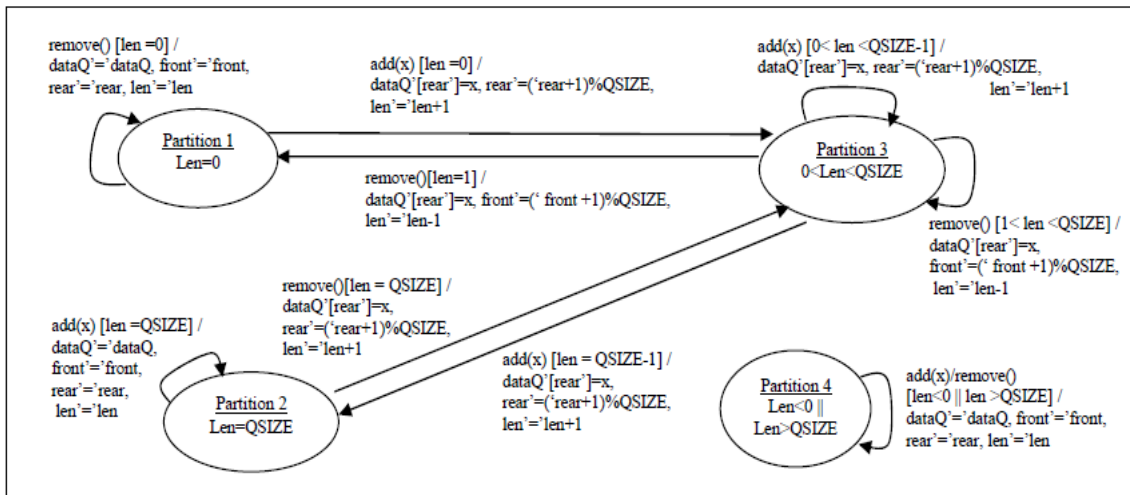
remove() [len =0] /
dataQ'='dataQ, front'='front,
rear'='rear, len'='len

Partition 1
Len=0

add(x) [len =0] /
dataQ'[rear']=x, rear'=('rear+1)%QSIZE,
len'='len+1

remove()[len=1] /
dataQ'[rear']=x, front'=(' front +1)%QSIZE,
len'='len-1

add(x) [0< len <QSIZE-1] /
dataQ'[rear']=x, rear'=('rear+1)%QSIZE,
len'='len+1

Partition 3
0<Len<QSIZE

remove() [1< len <QSIZE] /
dataQ'[rear']=x,
front'=(' front +1)%QSIZE,
len'='len-1

remove()[len = QSIZE] /
dataQ'[rear']=x,
rear'=('rear+1)%QSIZE,
len'='len+1

add(x) [len =QSIZE] /
dataQ'='dataQ,
front'='front,
rear'='rear,
len'='len

Partition 2
Len=QSIZE

add(x) [len = QSIZE-1] /
dataQ'[rear']=x,
rear'=('rear+1)%QSIZE,
len'='len+1

Partition 4
Len<0 ||
Len>QSIZE

add(x)/remove()
[len<0 || len >QSIZE] /
dataQ'='dataQ, front'='front,
rear'='rear, len'='len